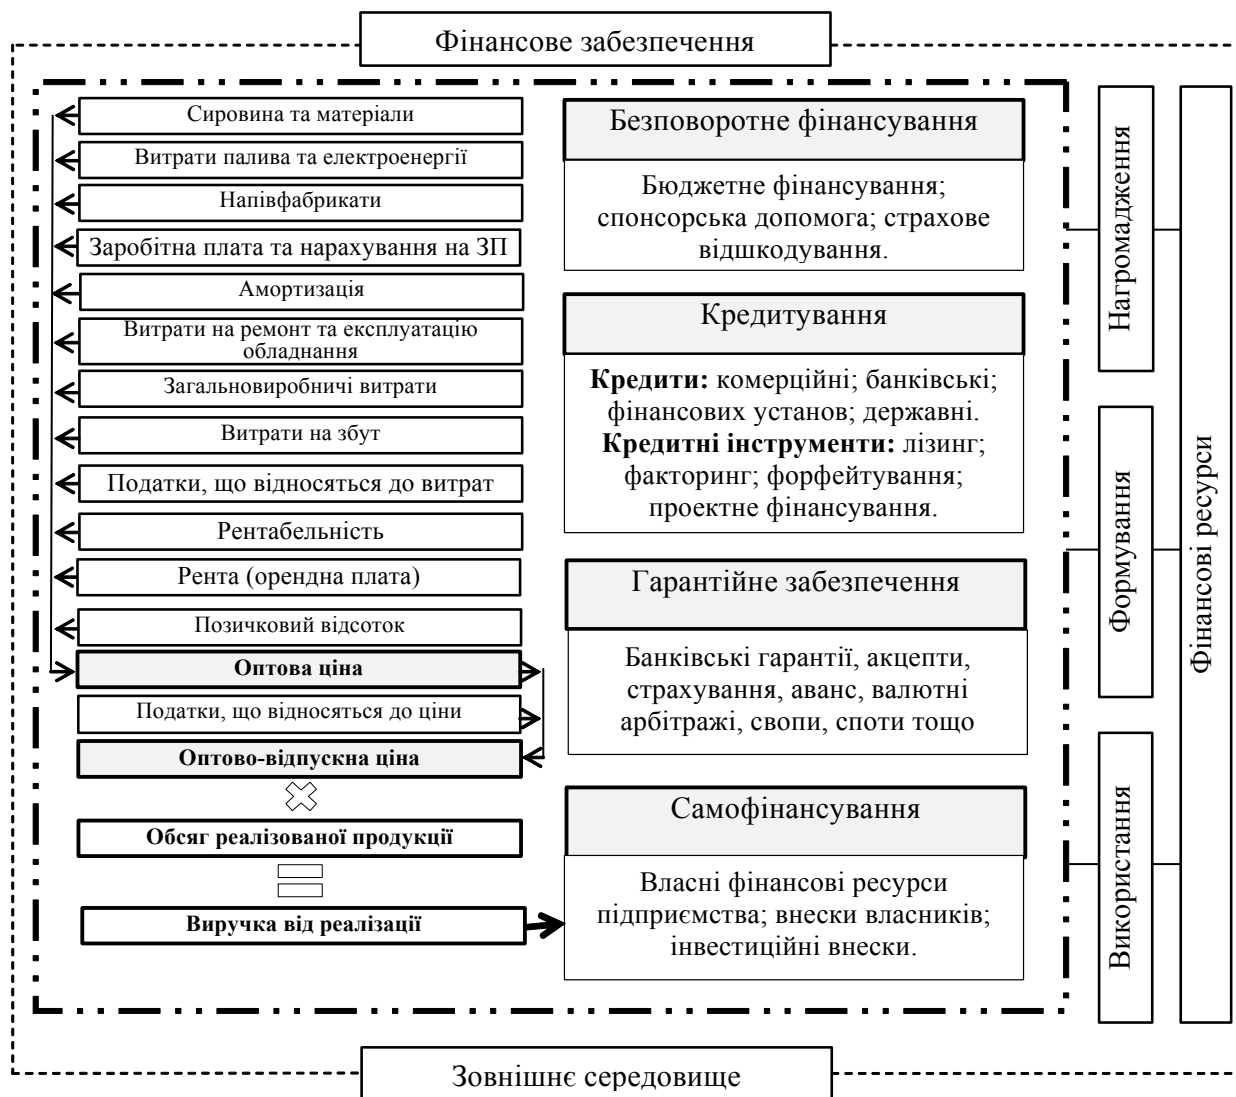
Фінансове забезпечення

Сировина та матеріали

Витрати палива та електроенергії

Напівфабрикати

Заробітна плата та нарахування на ЗП

Амортизація

Витрати на ремонт та експлуатацію обладнання

Загальновиробничі витрати

Витрати на збут

Податки, що відносяться до витрат

Рентабельність

Рента (орендна плата)

Позичковий відсоток

**Оптова ціна**

Податки, що відносяться до ціни

**Оптово-відпускна ціна**

**Обсяг реалізованої продукції**

**Виручка від реалізації**

Безповоротне фінансування

Бюджетне фінансування; спонсорська допомога; страхове відшкодування.

Кредитування

**Кредити:** комерційні; банківські; фінансових установ; державні. **Кредитні інструменти:** лізинг; факторинг; форфейтування; проектне фінансування.

Гарантійне забезпечення

Банківські гарантії, акцепти, страхування, аванс, валютні арбітражі, свопи, споти тощо

Самофінансування

Власні фінансові ресурси підприємства; внески власників; інвестиційні внески.

Нагромадження

Формування

Використання

Фінансові ресурси

Зовнішнє середовище